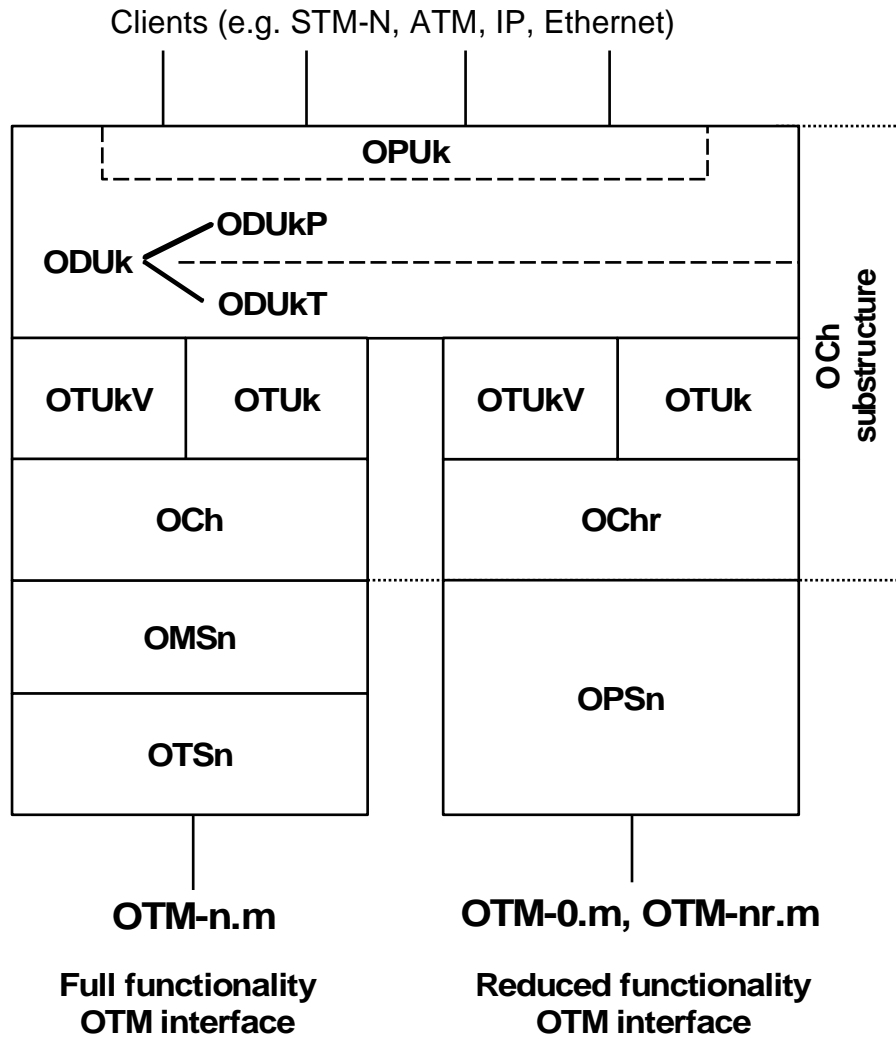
Clients (e.g. STM-N, ATM, IP, Ethernet)

OPUk

ODUk
ODUkP
ODUkT

OTUkV
OTUk
OTUkV
OTUk

OCh
OChr

OMSn
OTSn
OPSn

OCh substructure

OTM-n.m
OTM-0.m, OTM-nr.m

Full functionality OTM interface

Reduced functionality OTM interface